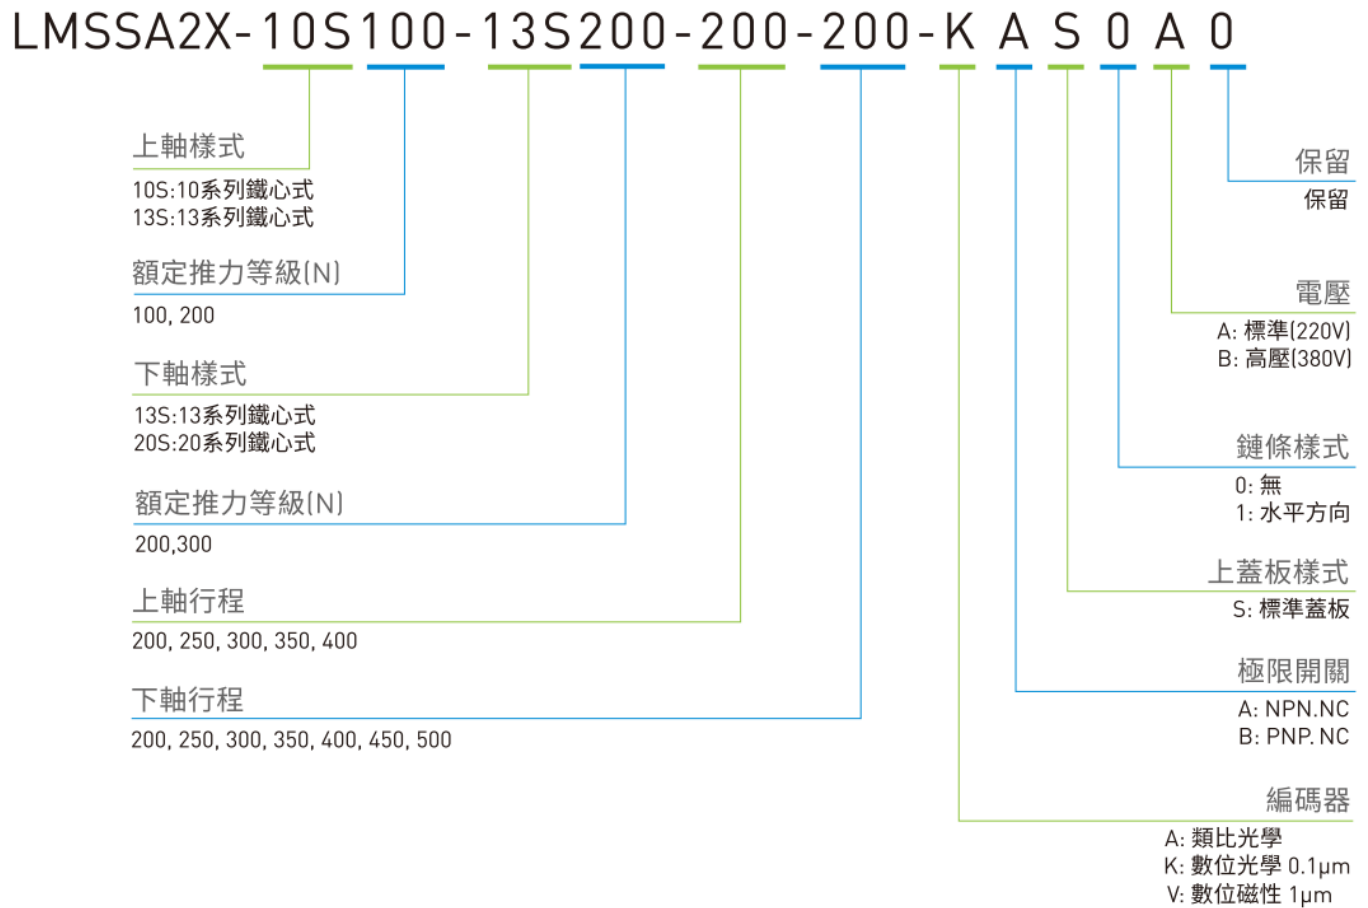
LMSSA2X-10S100-13S200-200-200-K A S 0 A 0

上軸樣式
10S:10系列鐵心式
13S:13系列鐵心式

額定推力等級(N)
100, 200

下軸樣式
13S:13系列鐵心式
20S:20系列鐵心式

額定推力等級(N)
200,300

上軸行程
200, 250, 300, 350, 400

下軸行程
200, 250, 300, 350, 400, 450, 500

保留
保留

電壓
A: 標準(220V)
B: 高壓(380V)

鏈條樣式
0: 無
1: 水平方向

上蓋板樣式
S: 標準蓋板

極限開關
A: NPN.NC
B: PNP. NC

編碼器
A: 類比光學
K: 數位光學 0.1μm
V: 數位磁性 1μm